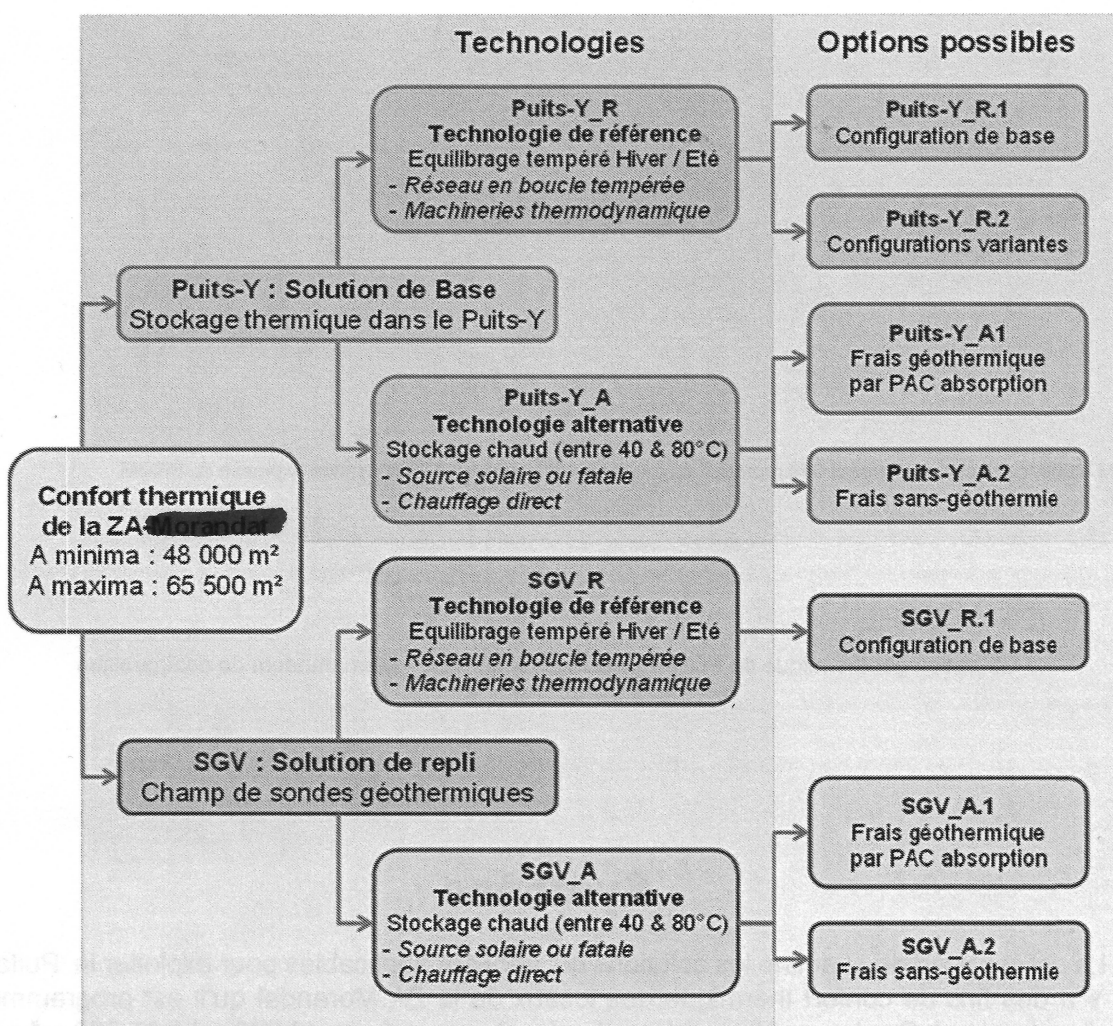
Technologies

Options possibles

Confort thermique de la ZA-Morandat
A minima : 48 000 m²
A maxima : 65 500 m²

Puits-Y : Solution de Base
Stockage thermique dans le Puits-Y

Puits-Y_R
Technologie de référence
Equilibrage tempéré Hiver / Eté
- Réseau en boucle tempérée
- Machineries thermodynamique

Puits-Y_R.1
Configuration de base

Puits-Y_R.2
Configurations variantes

Puits-Y_A
Technologie alternative
Stockage chaud (entre 40 & 80°C)
- Source solaire ou fatale
- Chauffage direct

Puits-Y_A1
Frais géothermique par PAC absorption

Puits-Y_A.2
Frais sans-géothermie

SGV : Solution de repli
Champ de sondes géothermiques

SGV_R
Technologie de référence
Equilibrage tempéré Hiver / Eté
- Réseau en boucle tempérée
- Machineries thermodynamique

SGV_R.1
Configuration de base

SGV_A
Technologie alternative
Stockage chaud (entre 40 & 80°C)
- Source solaire ou fatale
- Chauffage direct

SGV_A.1
Frais géothermique par PAC absorption

SGV_A.2
Frais sans-géothermie